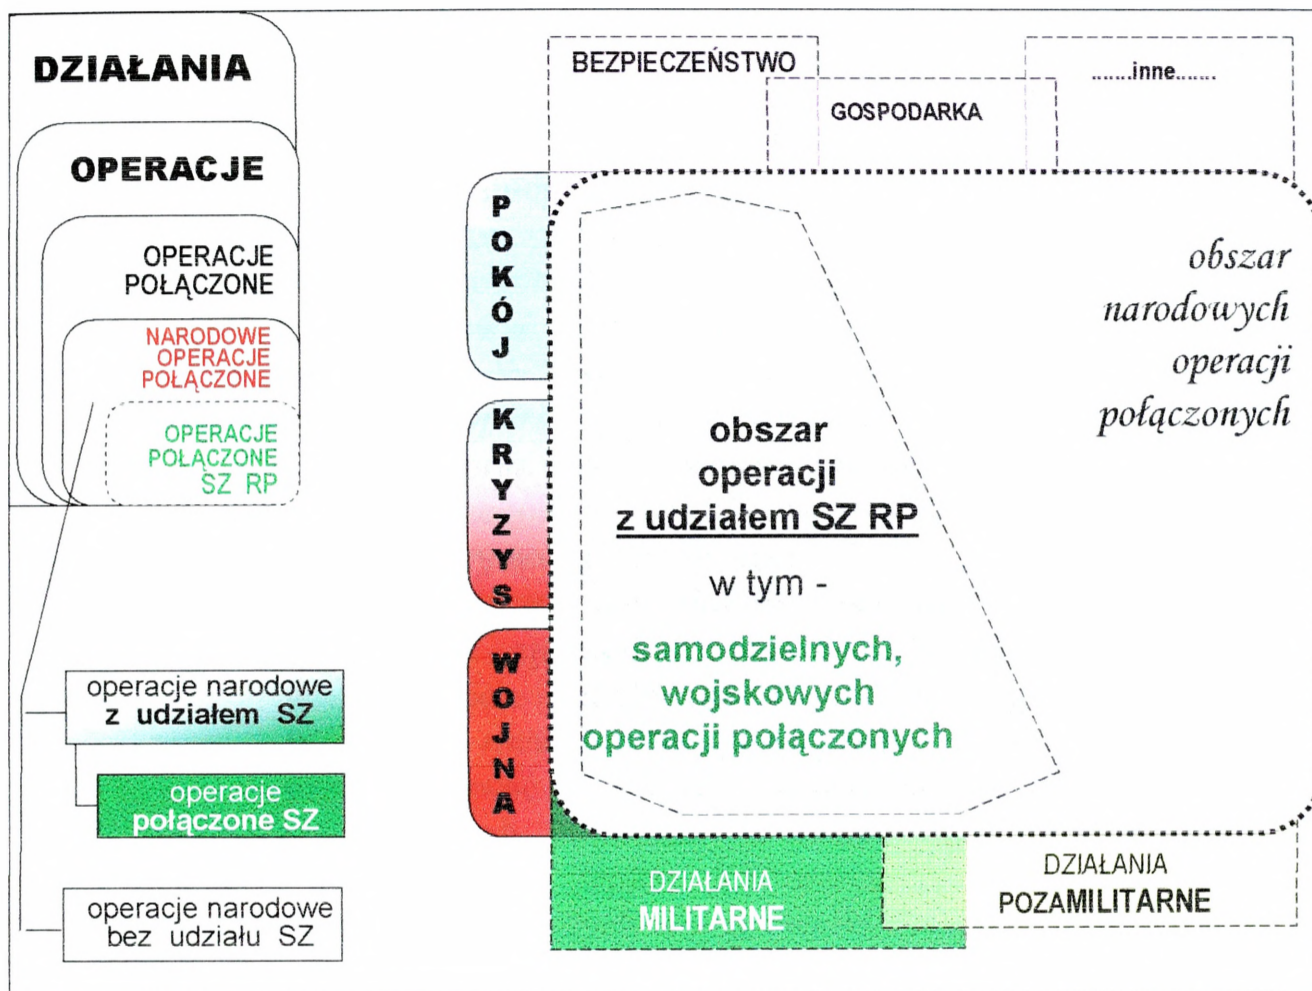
DZIAŁANIA

OPERACJE

OPERACJE POŁĄCZONE

NARODOWE OPERACJE POŁĄCZONE

OPERACJE POŁĄCZONE SZ RP

operacje narodowe z udziałem SZ

operacje połączone SZ

operacje narodowe bez udziału SZ

BEZPIECZEŃSTWO

GOSPODARKA

.......inne.......

POKÓJ

KRYZYS

WOJNA

obszar narodowych operacji połączonych

obszar operacji z udziałem SZ RP

w tym -

samodzielnych, wojskowych operacji połączonych

DZIAŁANIA MILITARNE

DZIAŁANIA POZAMILITARNE